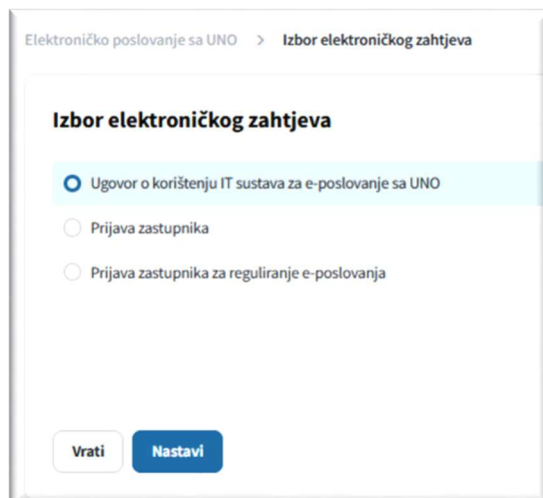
Elektroničko poslovanje sa UNO > Izbor elektroničkog zahtjeva

Izbor elektroničkog zahtjeva

Ugovor o korištenju IT sustava za e-poslovanje sa UNO

Prijava zastupnika

Prijava zastupnika za reguliranje e-poslovanja

Vrati

Nastavi